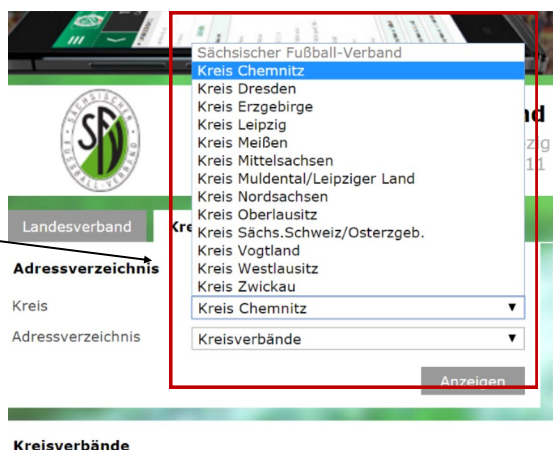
Sächsischer Fußball-Verband
Kreis Chemnitz
Kreis Dresden
Kreis Erzgebirge
Kreis Leipzig
Kreis Meißen
Kreis Mittelsachsen
Kreis Muldental/Leipziger Land
Kreis Nordsachsen
Kreis Oberlausitz
Kreis Sächs.Schweiz/Osterzgeb.
Kreis Vogtland
Kreis Westlausitz
Kreis Zwickau

SÄCHSISCHER FUSSBALL-VERBAND SFV

nd
zig
11

Landesverband
Kre

Adressverzeichnis

Kreis
Kreis Chemnitz

Adressverzeichnis
Kreisverbände

Anzeigen

Kreisverbände